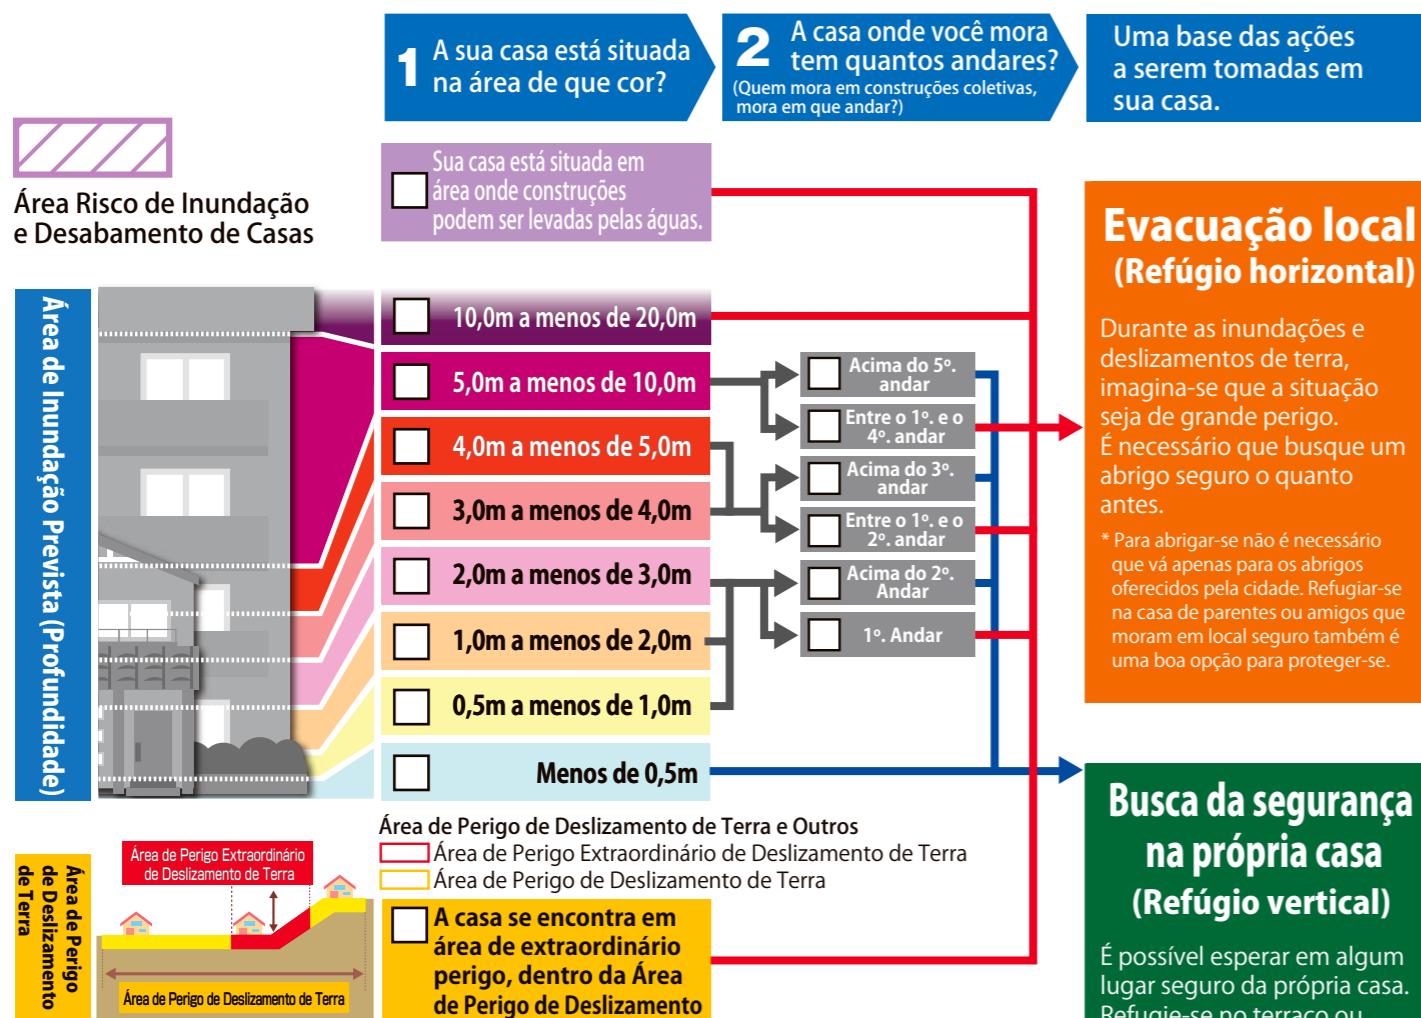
1 A sua casa está situada na área de que cor?

2 A casa onde você mora tem quantos andares? (Quem mora em construções coletivas, mora em que andar?)

Uma base das ações a serem tomadas em sua casa.

Área Risco de Inundação e Desabamento de Casas

Sua casa está situada em área onde construções podem ser levadas pelas águas.

Área de Inundação Prevista (Profundidade)

10,0m a menos de 20,0m

5,0m a menos de 10,0m

4,0m a menos de 5,0m

3,0m a menos de 4,0m

2,0m a menos de 3,0m

1,0m a menos de 2,0m

0,5m a menos de 1,0m

Menos de 0,5m

Acima do 5º. andar

Entre o 1º. e o 4º. andar

Acima do 3º. andar

Entre o 1º. e o 2º. andar

Acima do 2º. Andar

1º. Andar

Evacuação local (Refúgio horizontal)

Durante as inundações e deslizamentos de terra, imagina-se que a situação seja de grande perigo. É necessário que busque um abrigo seguro o quanto antes.

* Para abrigar-se não é necessário que vá apenas para os abrigos oferecidos pela cidade. Refugiar-se na casa de parentes ou amigos que moram em local seguro também é uma boa opção para proteger-se.

Busca da segurança na própria casa (Refúgio vertical)

É possível esperar em algum lugar seguro da própria casa. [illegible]

Área de Perigo de Deslizamento de Terra

Área de Perigo Extraordinário de Deslizamento de Terra

Área de Perigo de Deslizamento de Terra

Área de Perigo de Deslizamento de Terra e Outros

Área de Perigo Extraordinário de Deslizamento de Terra

Área de Perigo de Deslizamento de Terra

A casa se encontra em área de extraordinário perigo, dentro da Área de Perigo de Deslizamento